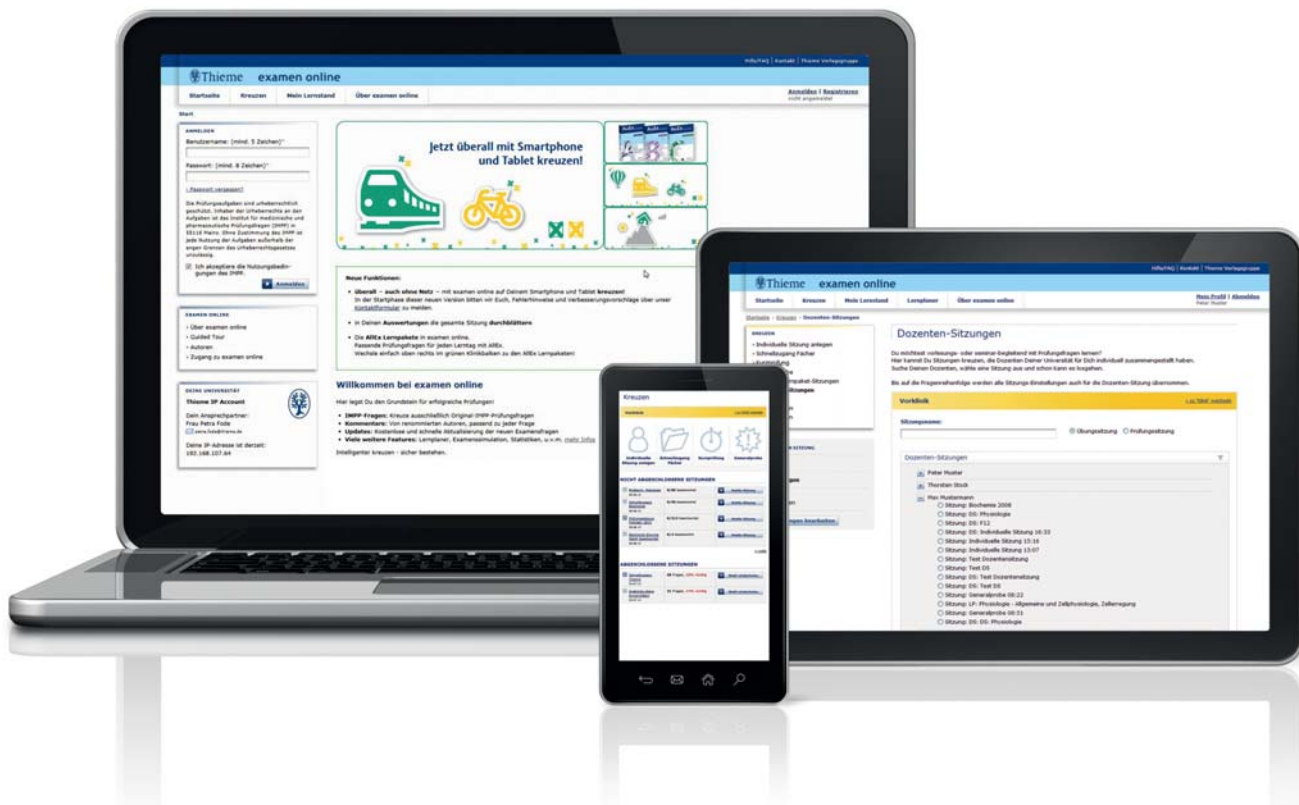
Hilfe/FAQ | Kontakt | Thieme Verlagsgruppe

Thieme examen online

Startseite Kreuzen Mein Lernstand Über examen online

Anmelden | Registrieren
nicht angemeldet

Start

ANMELDEN

Benutzername: (mind. 5 Zeichen)*

Passwort: (mind. 8 Zeichen)*

› Passwort vergessen?

Die Prüfungsaufgaben sind urheberrechtlich geschützt. Inhaber der Urheberrechte an den Aufgaben ist das Institut für medizinische und pharmazeutische Prüfungsfragen (IMPP) in 55116 Mainz. Ohne Zustimmung des IMPP ist jede Nutzung der Aufgaben außerhalb der engen Grenzen des Urheberrechtsgesetzes unzulässig.

Ich akzeptiere die Nutzungsbedingungen des IMPP.

Anmelden

EXAMEN ONLINE

› Über examen online
› Guided Tour
› Autoren
› Zugang zu examen online

DEINE UNIVERSITÄT

Thieme IP Account

Dein Ansprechpartner:
Frau Petra Fode
petra.fode@thieme.de

Deine IP-Adresse ist derzeit:
192.168.107.64

Jetzt überall mit Smartphone und Tablet kreuzen!

Neue Funktionen:

• überall – auch ohne Netz – mit examen online auf Deinem Smartphone und Tablet kreuzen!
In der Startphase dieser neuen Version bitten wir Euch, Fehlerhinweise und Verbesserungsvorschläge über unser Kontaktformular zu melden.

• In Deinen Auswertungen die gesamte Sitzung durchblättern

• Die AllEx Lernpakete in examen online.
Passende Prüfungsfragen für jeden Lerntag mit AllEx.
Wechsele einfach oben rechts im grünen Klinkbalken zu den AllEx Lernpaketen!

Willkommen bei examen online

Hier legst Du den Grundstein für erfolgreiche Prüfungen!

• IMPP-Fragen: Kreuze ausschließlich Original IMPP-Prüfungsfragen
• Kommentare: Von renommierten Autoren, passend zu jeder Frage
• Updates: Kostenlose und schnelle Aktualisierung der neuen Examensfragen
• Viele weitere Features: Lernplaner, Examenssimulation, Statistiken, u.v.m. mehr Infos

Intelligenter kreuzen - sicher bestehen.

Hilfe/FAQ | Kontakt | Thieme Verlagsgruppe

Thieme examen online

Startseite Kreuzen Mein Lernstand Lernplaner Über examen online

Mein Profil | Abmelden
Peter Muster

Startseite › Kreuzen › Dozenten-Sitzungen

KREUZEN
› Individuelle Sitzung anlegen
› Schnellzugang Fächer
› Kurzprüfung
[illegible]
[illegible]mpakt-Sitzungen
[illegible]ungen

Dozenten-Sitzungen

Du möchtest vorlesungs- oder seminar-begleitend mit Prüfungsfragen lernen?
Hier kannst Du Sitzungen kreuzen, die Dozenten Deiner Universität für Dich individuell zusammengestellt haben.
Suche Deinen Dozenten, wähle eine Sitzung aus und schon kann es losgehen.

Bis auf die Fragenreihenfolge werden alle Sitzungs-Einstellungen auch für die Dozenten-Sitzung übernommen.

Vorklinik

Sitzungsname:

Übungssitzung Prüfungssitzung

Dozenten-Sitzungen

Peter Muster
Thorsten Stock
Max Mustermann
Sitzung: Biochemie 2008
Sitzung: DS: Physiologie
Sitzung: DS: F12
Sitzung: DS: Individuelle Sitzung 16:33
Sitzung: Individuelle Sitzung 15:16
Sitzung: Individuelle Sitzung 13:07
Sitzung: Test Dozentensitzung
Sitzung: Test DS
Sitzung: DS: Test Dozentensitzung
Sitzung: DS: Test DS
Sitzung: Generalprobe 08:22
Sitzung: LF: Physiologie - Allgemeine und Zellphysiologie, Zellerregung
Sitzung: Generalprobe 08:51
Sitzung: DS: DS: Physiologie

Kreuzen

Individuelle Sitzung anlegen
Schnellzugang Fächer
Kurzprüfung
Generalprobe

NICHT ABGESCHLOSSENE SITZUNGEN

ABGESCHLOSSENE SITZUNGEN